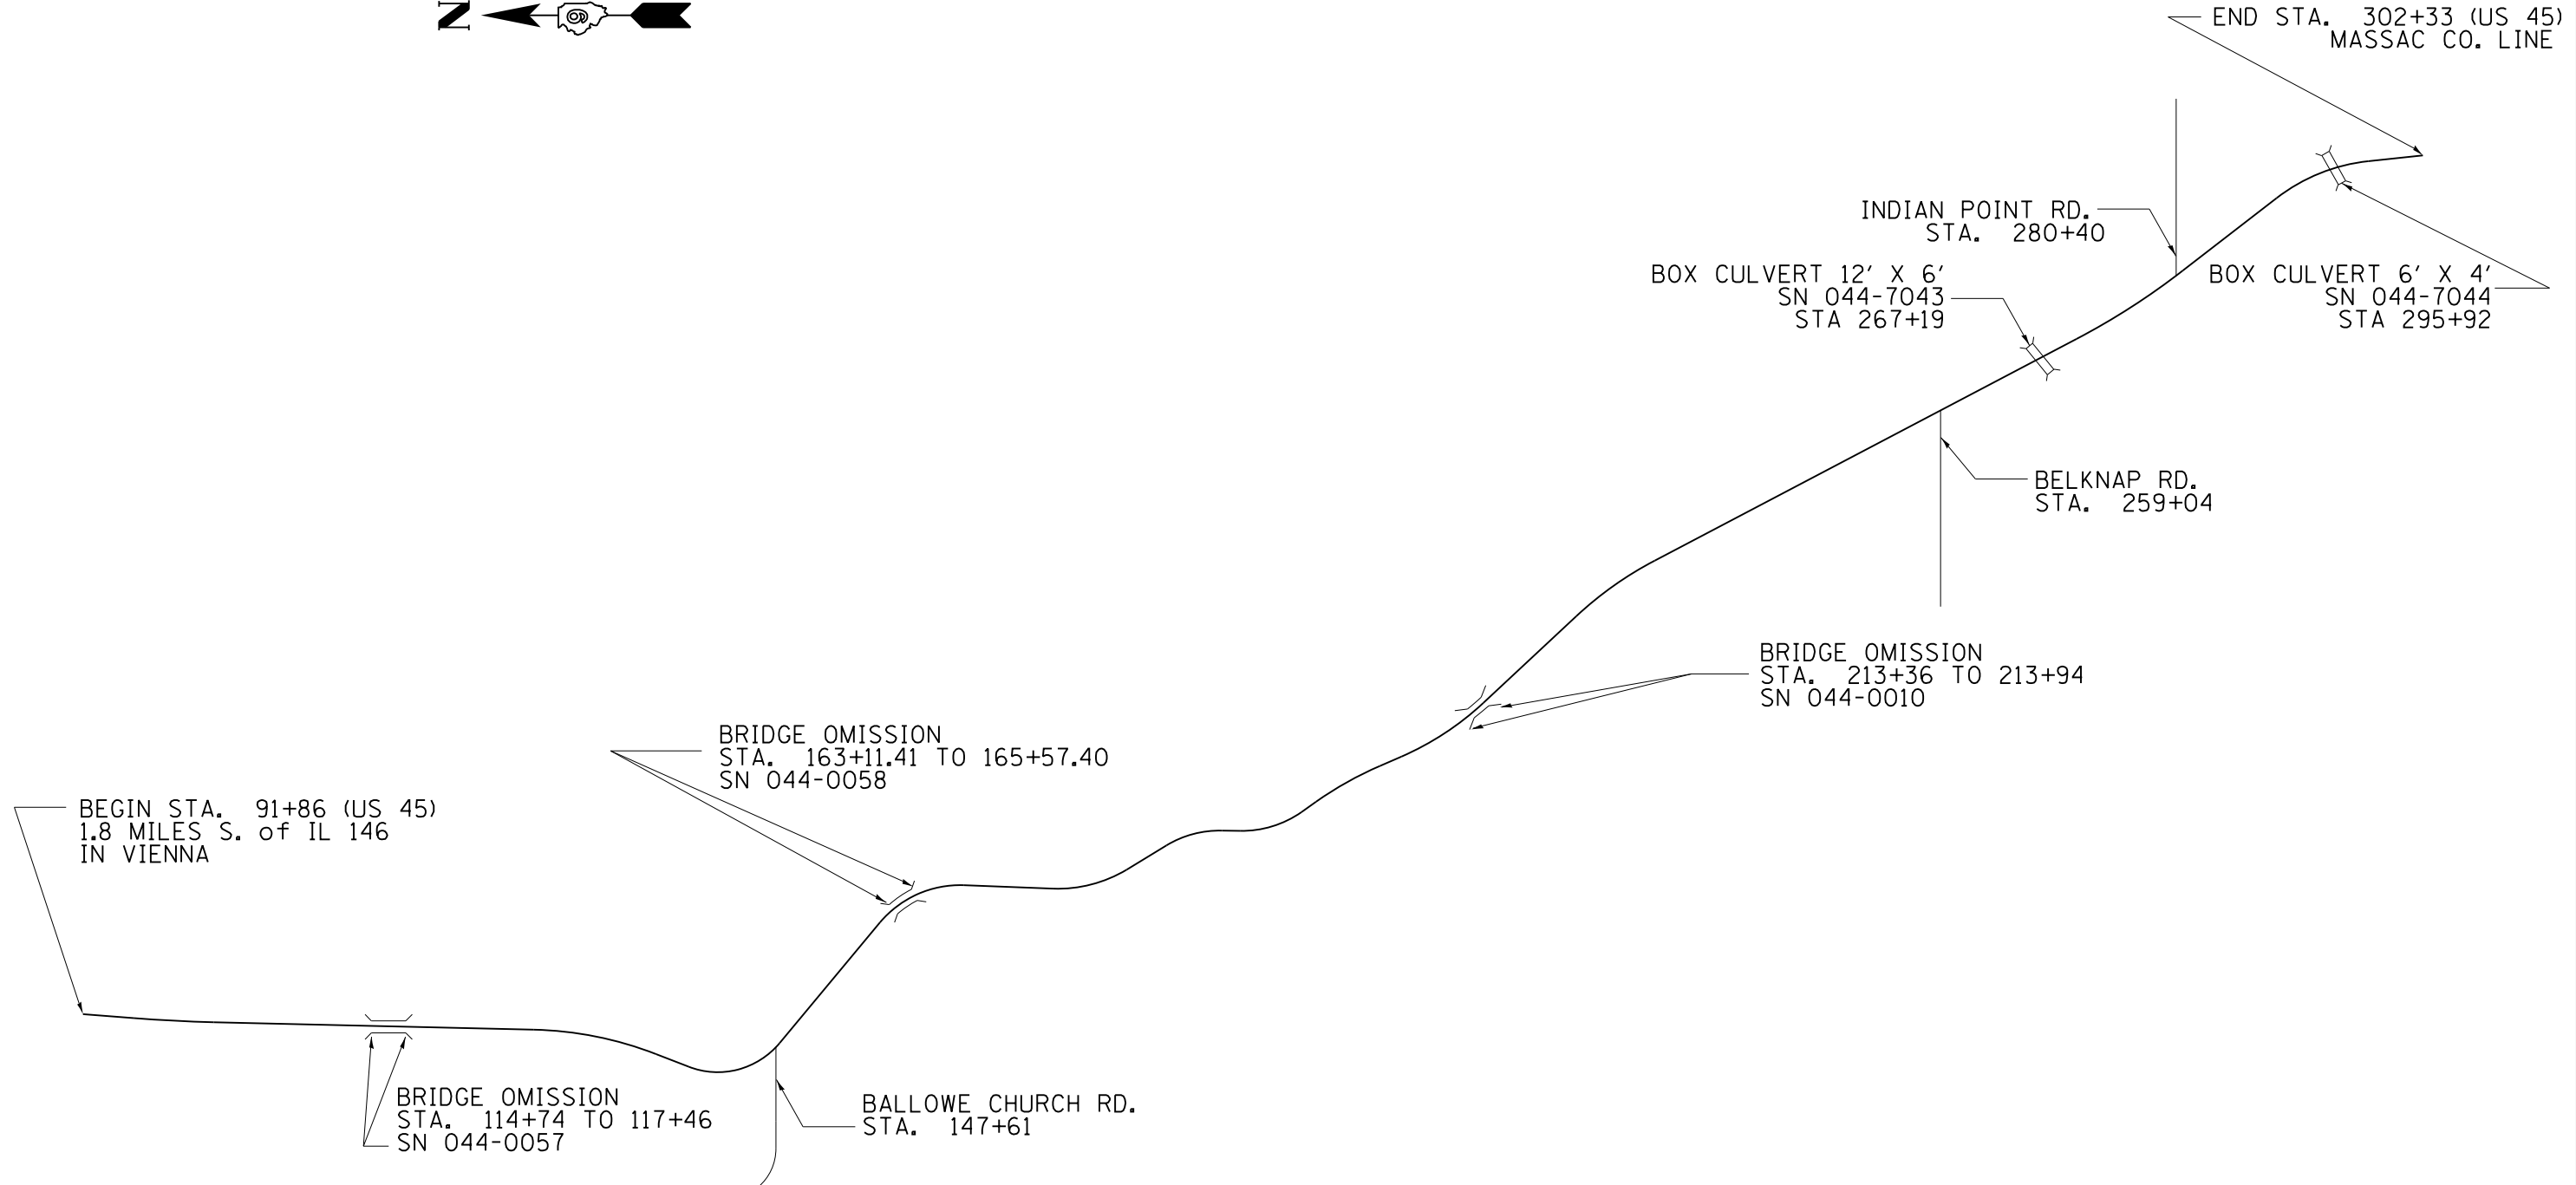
N

END STA. 302+33 (US 45)
MASSAC CO. LINE

INDIAN POINT RD.
STA. 280+40

BOX CULVERT 12′ X 6′
SN 044-7043
STA 267+19

BOX CULVERT 6′ X 4′
SN 044-7044
STA 295+92

BELKNAP RD.
STA. 259+04

BRIDGE OMISSION
STA. 213+36 TO 213+94
SN 044-0010

BRIDGE OMISSION
STA. 163+11.41 TO 165+57.40
SN 044-0058

BEGIN STA. 91+86 (US 45)
1.8 MILES S. of IL 146
IN VIENNA

BRIDGE OMISSION
STA. 114+74 TO 117+46
SN 044-0057

BALLOWE CHURCH RD.
STA. 147+61